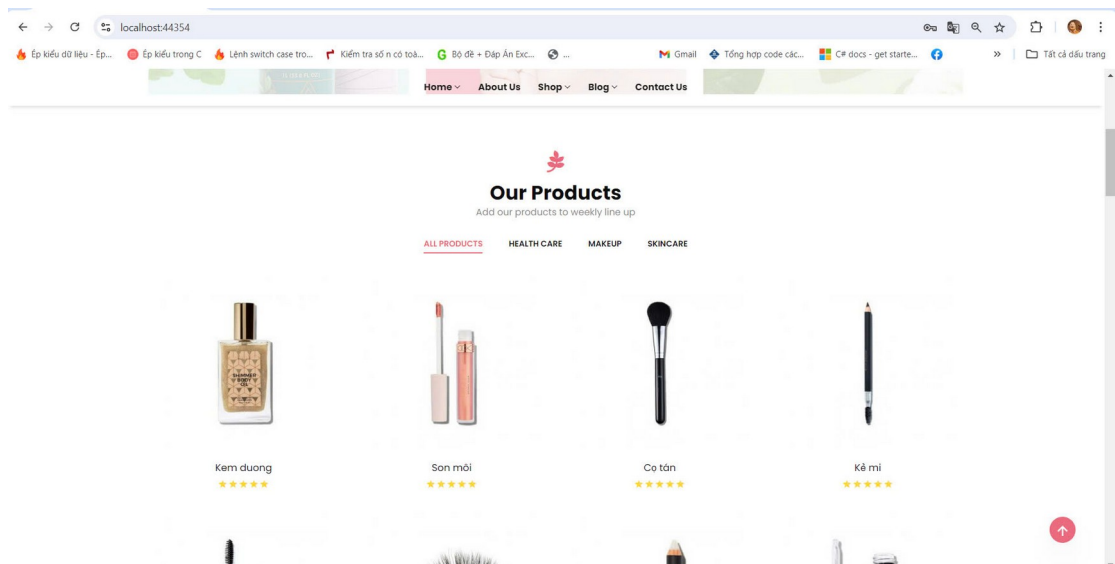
localhost:44354

Ép kiểu dữ liệu - Ép... Ép kiểu trong C Lệnh switch case tro... Kiểm tra số n có toà... Bộ đề + Đáp Án Exc... ... Gmail Tổng hợp code các... C# docs - get starte... » Tất cả dấu trang

Home About Us Shop Blog Contact Us

Our Products

Add our products to weekly line up

ALL PRODUCTS HEALTH CARE MAKEUP SKINCARE

Kem duong

Son môi

Co tán

Kẻ mi